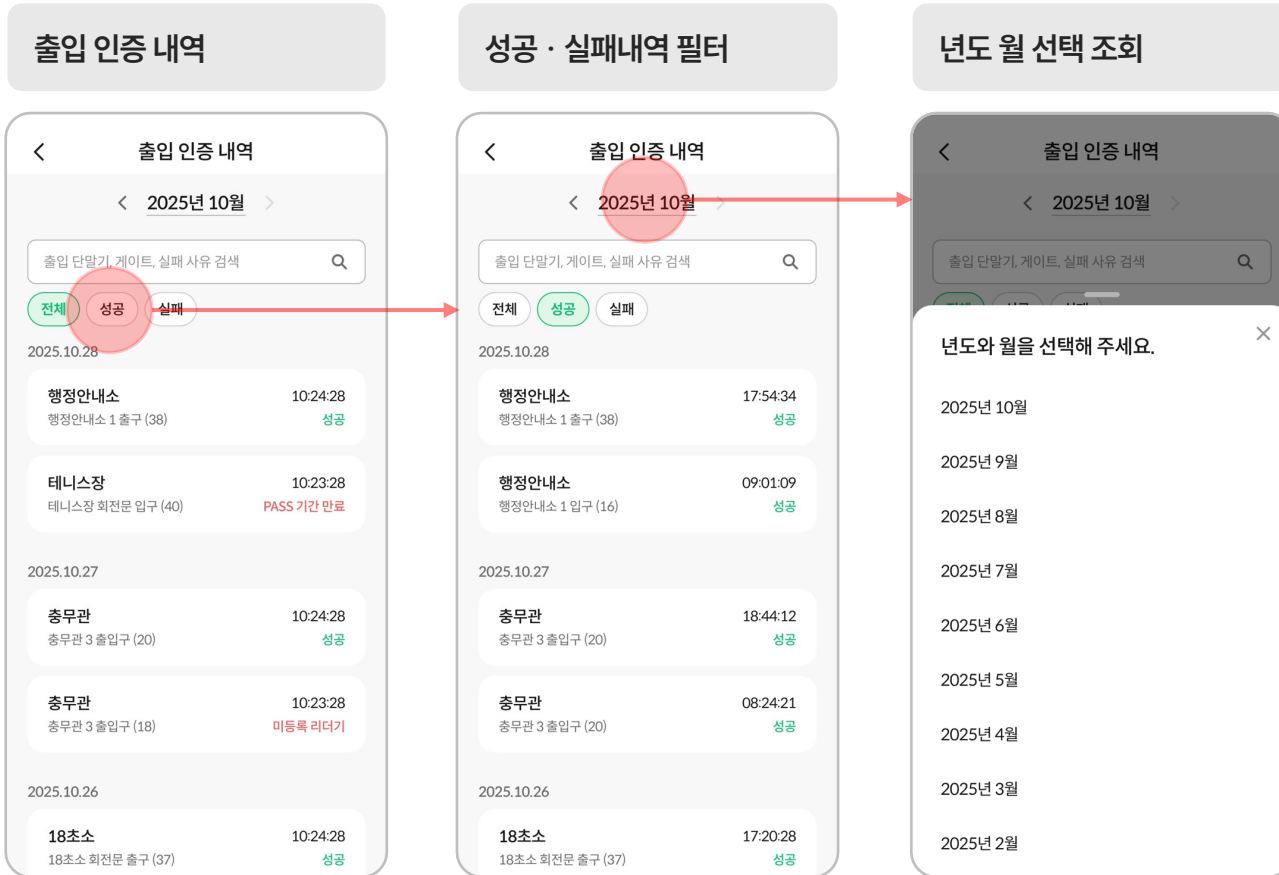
출입 인증 내역

출입 인증 내역

< 2025년 10월 >

출입 단말기, 게이트, 실패 사유 검색

전체 성공 실패

2025.10.28

행정안내소 10:24:28
행정안내소 1 출구 (38) 성공

테니스장 10:23:28
테니스장 회전문 입구 (40) PASS 기간 만료

2025.10.27

충무관 10:24:28
충무관 3 출입구 (20) 성공

충무관 10:23:28
충무관 3 출입구 (18) 미등록 리더기

2025.10.26

18초소 10:24:28
18초소 회전문 출구 (37) 성공

성공 · 실패내역 필터

출입 인증 내역

< 2025년 10월 >

출입 단말기, 게이트, 실패 사유 검색

전체 성공 실패

2025.10.28

행정안내소 17:54:34
행정안내소 1 출구 (38) 성공

행정안내소 09:01:09
행정안내소 1 입구 (16) 성공

2025.10.27

충무관 18:44:12
충무관 3 출입구 (20) 성공

충무관 08:24:21
충무관 3 출입구 (20) 성공

2025.10.26

18초소 17:20:28
18초소 회전문 출구 (37) 성공

년도 월 선택 조회

출입 인증 내역

< 2025년 10월 >

출입 단말기, 게이트, 실패 사유 검색

년도와 월을 선택해 주세요.

2025년 10월
2025년 9월
2025년 8월
2025년 7월
2025년 6월
2025년 5월
2025년 4월
2025년 3월
2025년 2월